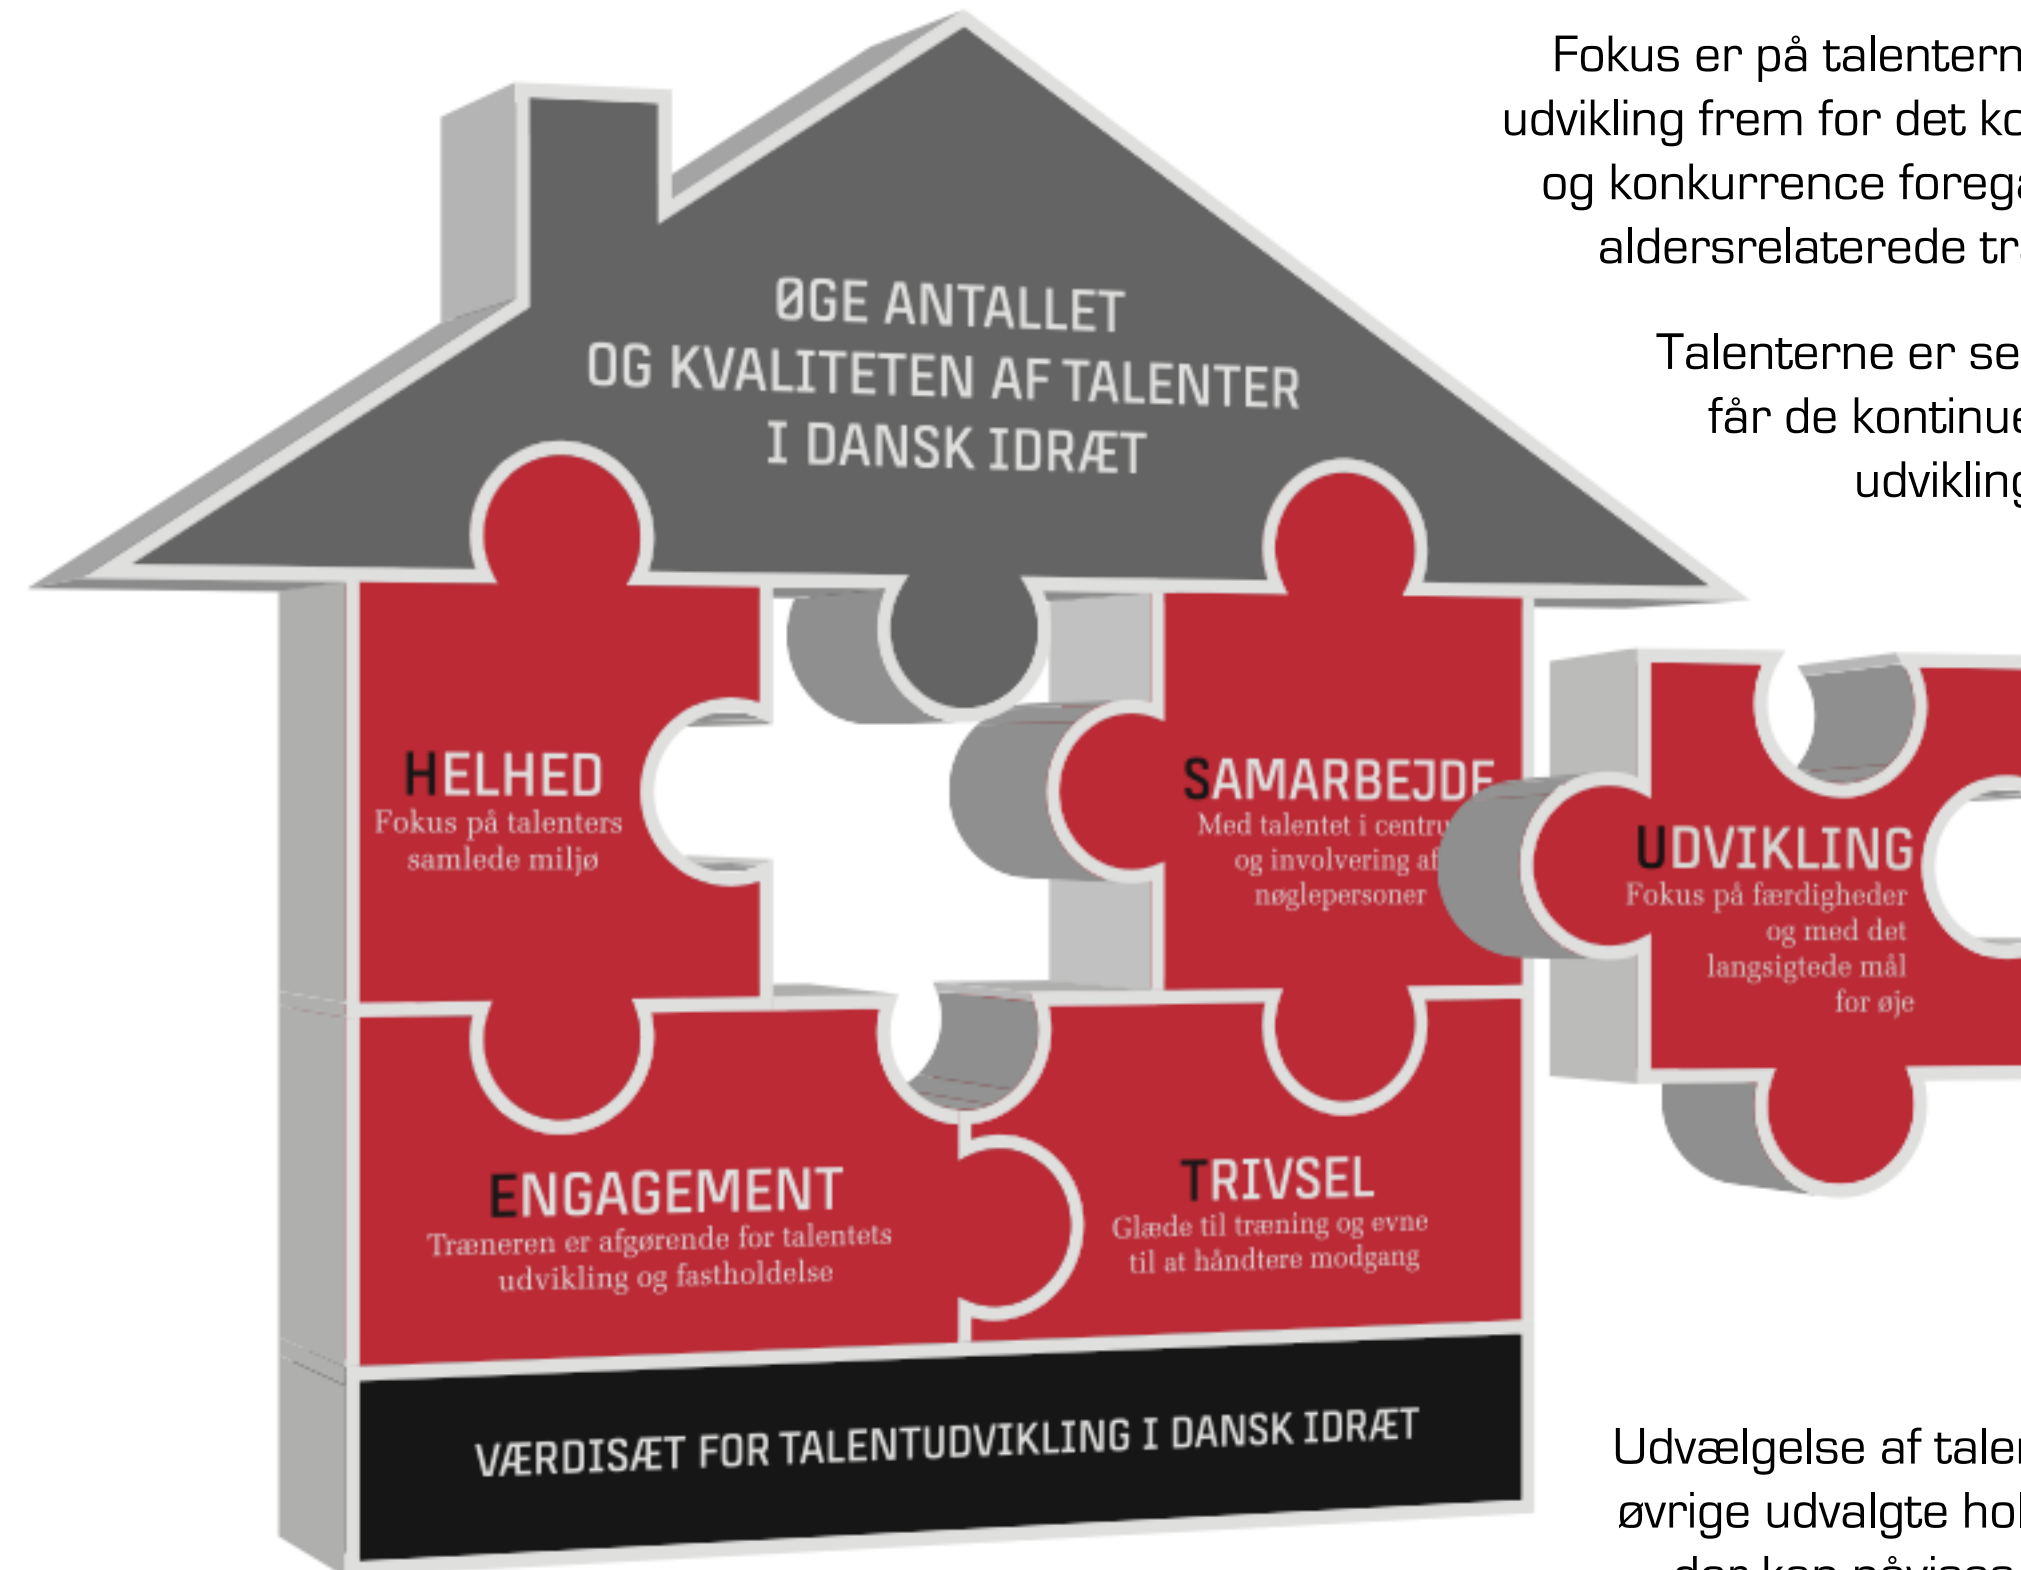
ØGE ANTALLET OG KVALITETEN AF TALENTER I DANSK IDRÆT

HELHED
Fokus på talenters samlede miljø

SAMARBEJDE
Med talentet i centru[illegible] og involvering af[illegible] nøglepersoner

UDVIKLING
Fokus på færdigheder og med det langsigtede mål for øje

ENGAGEMENT
Træneren er afgørende for talentets udvikling og fastholdelse

TRIVSEL
Glæde til træning og evne til at håndtere modgang

VÆRDISÆT FOR TALENTUDVIKLING I DANSK IDRÆT

Fokus er på talentern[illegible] udvikling frem for det ko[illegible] og konkurrence forega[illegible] aldersrelaterede tr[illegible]

Talenterne er se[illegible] får de kontinue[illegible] udvikling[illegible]

Udvælgelse af taler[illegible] øvrige udvalgte hol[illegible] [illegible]